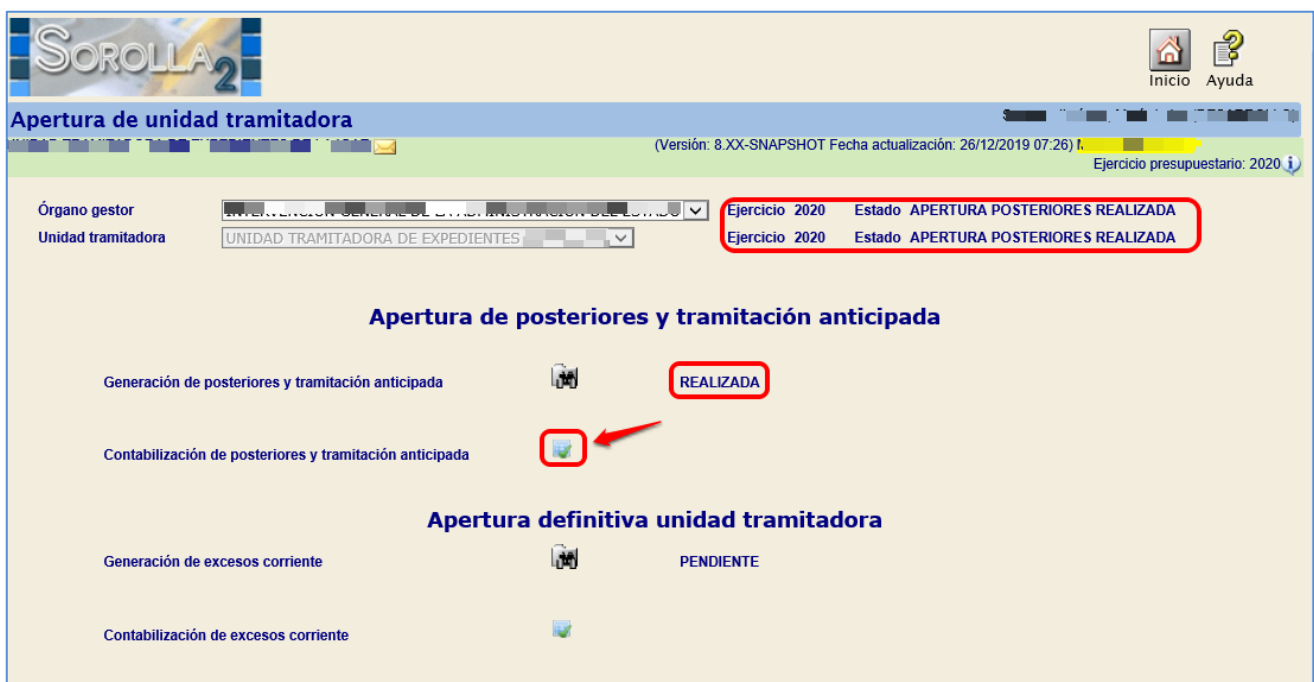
SOROLLA 2

Inicio Ayuda

Apertura de unidad tramitadora

(Versión: 8.XX-SNAPSHOT Fecha actualización: 26/12/2019 07:26) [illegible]

Ejercicio presupuestario: 2020

Órgano gestor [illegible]

Unidad tramitadora UNIDAD TRAMITADORA DE EXPEDIENTES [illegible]

Ejercicio 2020 Estado APERTURA POSTERIORES REALIZADA

Ejercicio 2020 Estado APERTURA POSTERIORES REALIZADA

Apertura de posteriores y tramitación anticipada

Generación de posteriores y tramitación anticipada REALIZADA

Contabilización de posteriores y tramitación anticipada

Apertura definitiva unidad tramitadora

Generación de excesos corriente PENDIENTE

Contabilización de excesos corriente